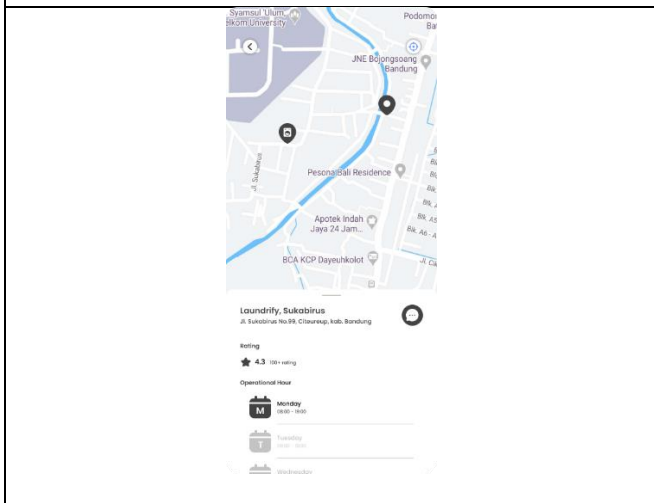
Syamsul 'Ulum
Telkom University
Podomoro
Ba
JNE Bojongsoang
Bandung
Jl. Sukabirus
Pesona Bali Residence
Apotek Indah Jaya 24 Jam...
BCA KCP Dayeuhkolot
Jl. Ci

Laundrify, Sukabirus
Jl. Sukabirus No.99, Citeureup, kab. Bandung

Rating
4.3 100+ rating

Operational Hour
M
Monday
08:00 - 19:00
T
Tuesday
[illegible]
Wednesday